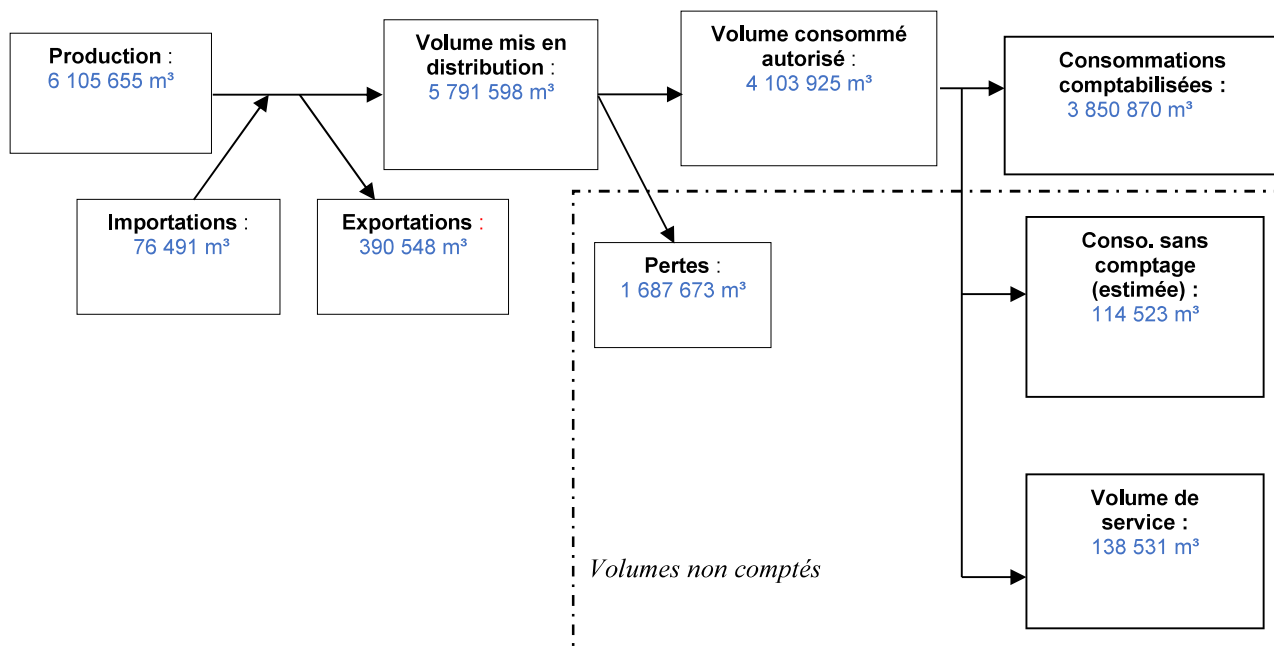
Production :
6 105 655 m³

Importations :
76 491 m³

Exportations :
390 548 m³

Volume mis en distribution :
5 791 598 m³

Pertes :
1 687 673 m³

Volume consommé autorisé :
4 103 925 m³

Consommations comptabilisées :
3 850 870 m³

Conso. sans comptage (estimée) :
114 523 m³

Volume de service :
138 531 m³

Volumes non comptés